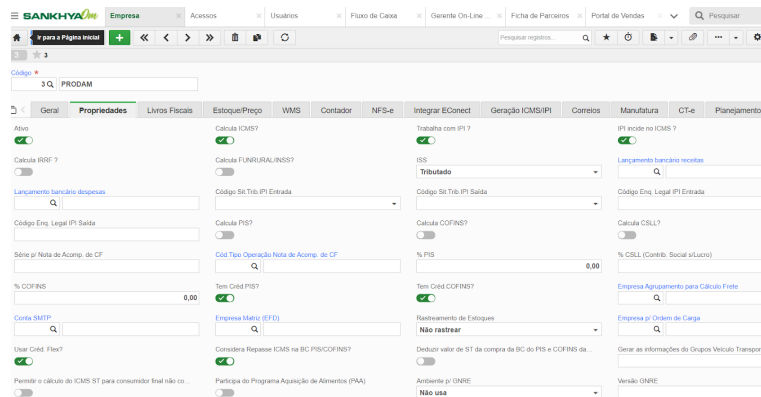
SANKHYA Om | Empresa | Acessos | Usuários | Fluxo de Caixa | Gerente On-Line ... | Ficha de Parceiros | Portal de Vendas | Pesquisar

Ir para a Página inicial

Pesquisar registros...

3

Código *
3 PRODAM

Geral | Propriedades | Livros Fiscais | Estoque/Preço | WMS | Contador | NFS-e | Integrar EConect | Geração ICMS/IPI | Correios | Manufatura | CT-e | Planejamento

Ativo

Calcula ICMS?

Trabalha com IPI ?

IPI incide no ICMS ?

Calcula IRRF ?

Calcula FUNRURAL/INSS?

ISS
Tributado

Lançamento bancário receitas

Lançamento bancário despesas

Código Sit.Trib.IPI Entrada

Código Sit.Trib.IPI Saída

Código Enq. Legal IPI Entrada

Código Enq. Legal IPI Saída

Calcula PIS?

Calcula COFINS?

Calcula CSLL?

Série p/ Nota de Acomp. de CF

Cód.Tipo Operação Nota de Acomp. de CF

% PIS
0,00

% CSLL (Contrib. Social s/Lucro)

% COFINS
0,00

Tem Créd PIS?

Tem Créd COFINS?

Empresa Agrupamento para Cálculo Frete

Conta SMTP

Empresa Matriz (EFD)

Rastreamento de Estoques
Não rastrear

Empresa p/ Ordem de Carga

Usar Créd. Flex?

Considera Repasse ICMS na BC PIS/COFINS?

Deduzir valor de ST da compra da BC do PIS e COFINS da...

Gerar as informações do Grupos Veículo Transpor

Permitir o cálculo do ICMS ST para consumidor final não co...

Participa do Programa Aquisição de Alimentos (PAA)

Ambiente p/ GNRE
Não usa

Versão GNRE